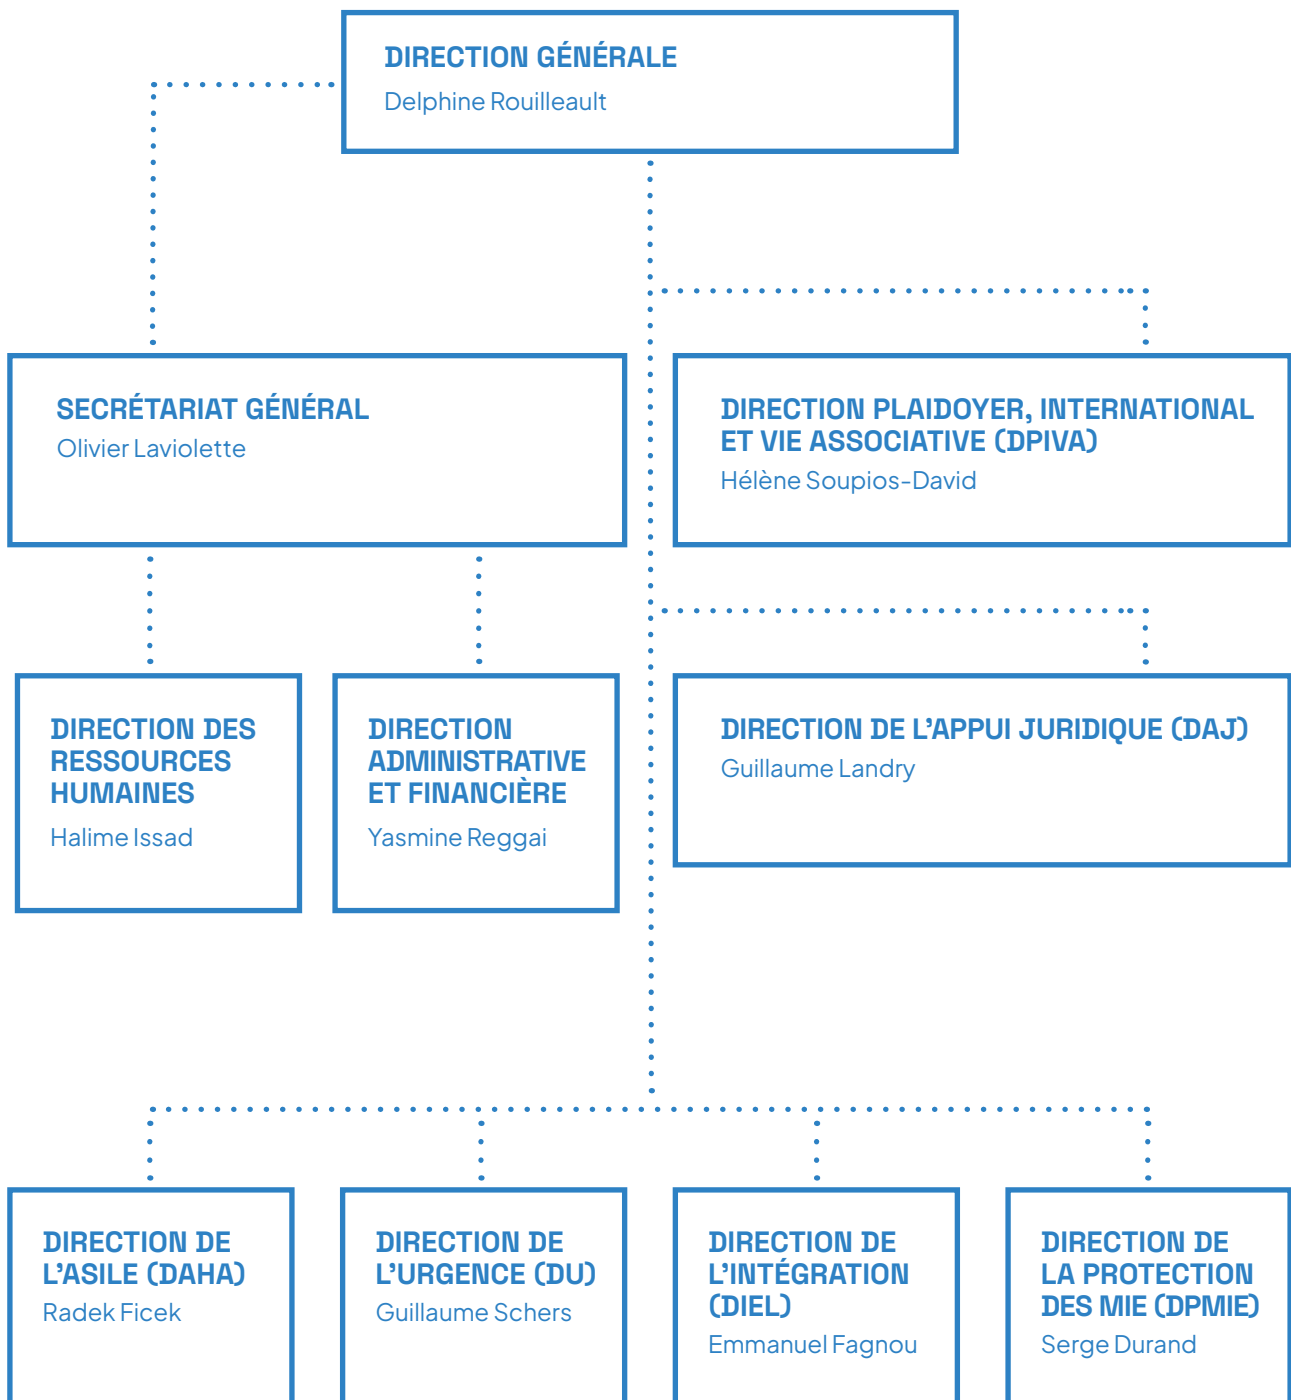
DIRECTION GÉNÉRALE
Delphine Rouilleault

SECRÉTARIAT GÉNÉRAL
Olivier Laviolette

DIRECTION PLAIDOYER, INTERNATIONAL ET VIE ASSOCIATIVE (DPIVA)
Hélène Soupios-David

DIRECTION DES RESSOURCES HUMAINES
Halime Issad

DIRECTION ADMINISTRATIVE ET FINANCIÈRE
Yasmine Reggai

DIRECTION DE L'APPUI JURIDIQUE (DAJ)
Guillaume Landry

DIRECTION DE L'ASILE (DAHA)
Radek Ficek

DIRECTION DE L'URGENCE (DU)
Guillaume Schers

DIRECTION DE L'INTÉGRATION (DIEL)
Emmanuel Fagnou

DIRECTION DE LA PROTECTION DES MIE (DPMIE)
Serge Durand